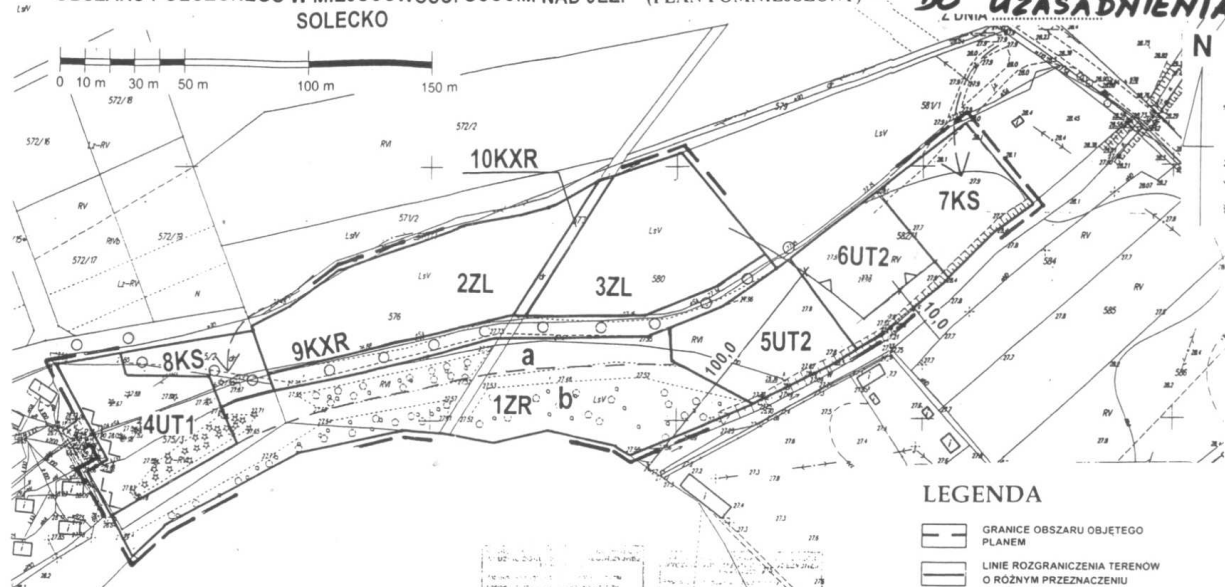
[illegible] SOLECKO

DO UZASADNIENIA

Z DNIA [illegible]

N

0 10 m 30 m 50 m 100 m 150 m

572/8

572/16

Lz-RV

RV

572/2

RVI

10KXR

571/2

LsV

572/13

572/17

581/1

7KS

6UT2

2ZL

3ZL

580

584

585

576

9KXR

8KS

a

5UT2

100,0

10,0

1ZR

b

4UT1

LEGENDA

GRANICE OBSZARU OBJĘTEGO PLANEM

LINIE ROZGRANICZENIA TERENÓW O RÓŻNYM PRZEZNACZENIU